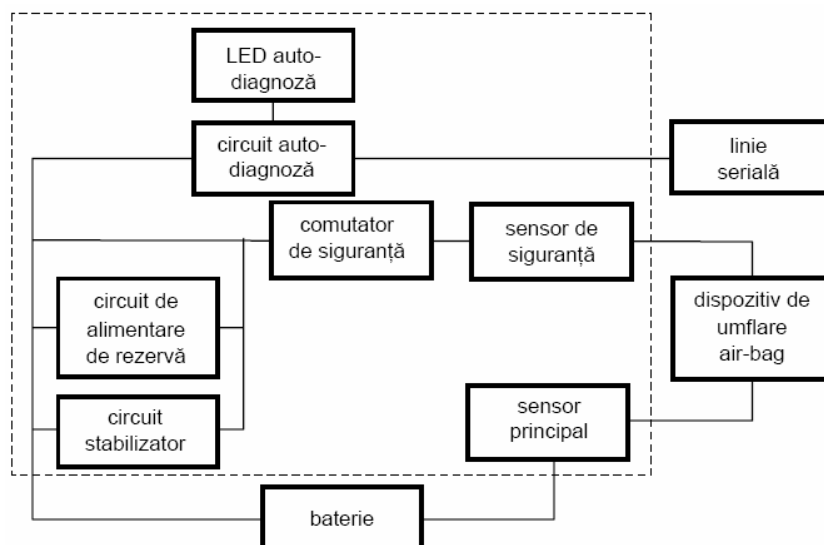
LED auto-diagnoză

circuit auto-diagnoză

linie serială

comutator de siguranță

sensor de siguranță

circuit de alimentare de rezervă

dispozitiv de umflare air-bag

circuit stabilizator

sensor principal

baterie